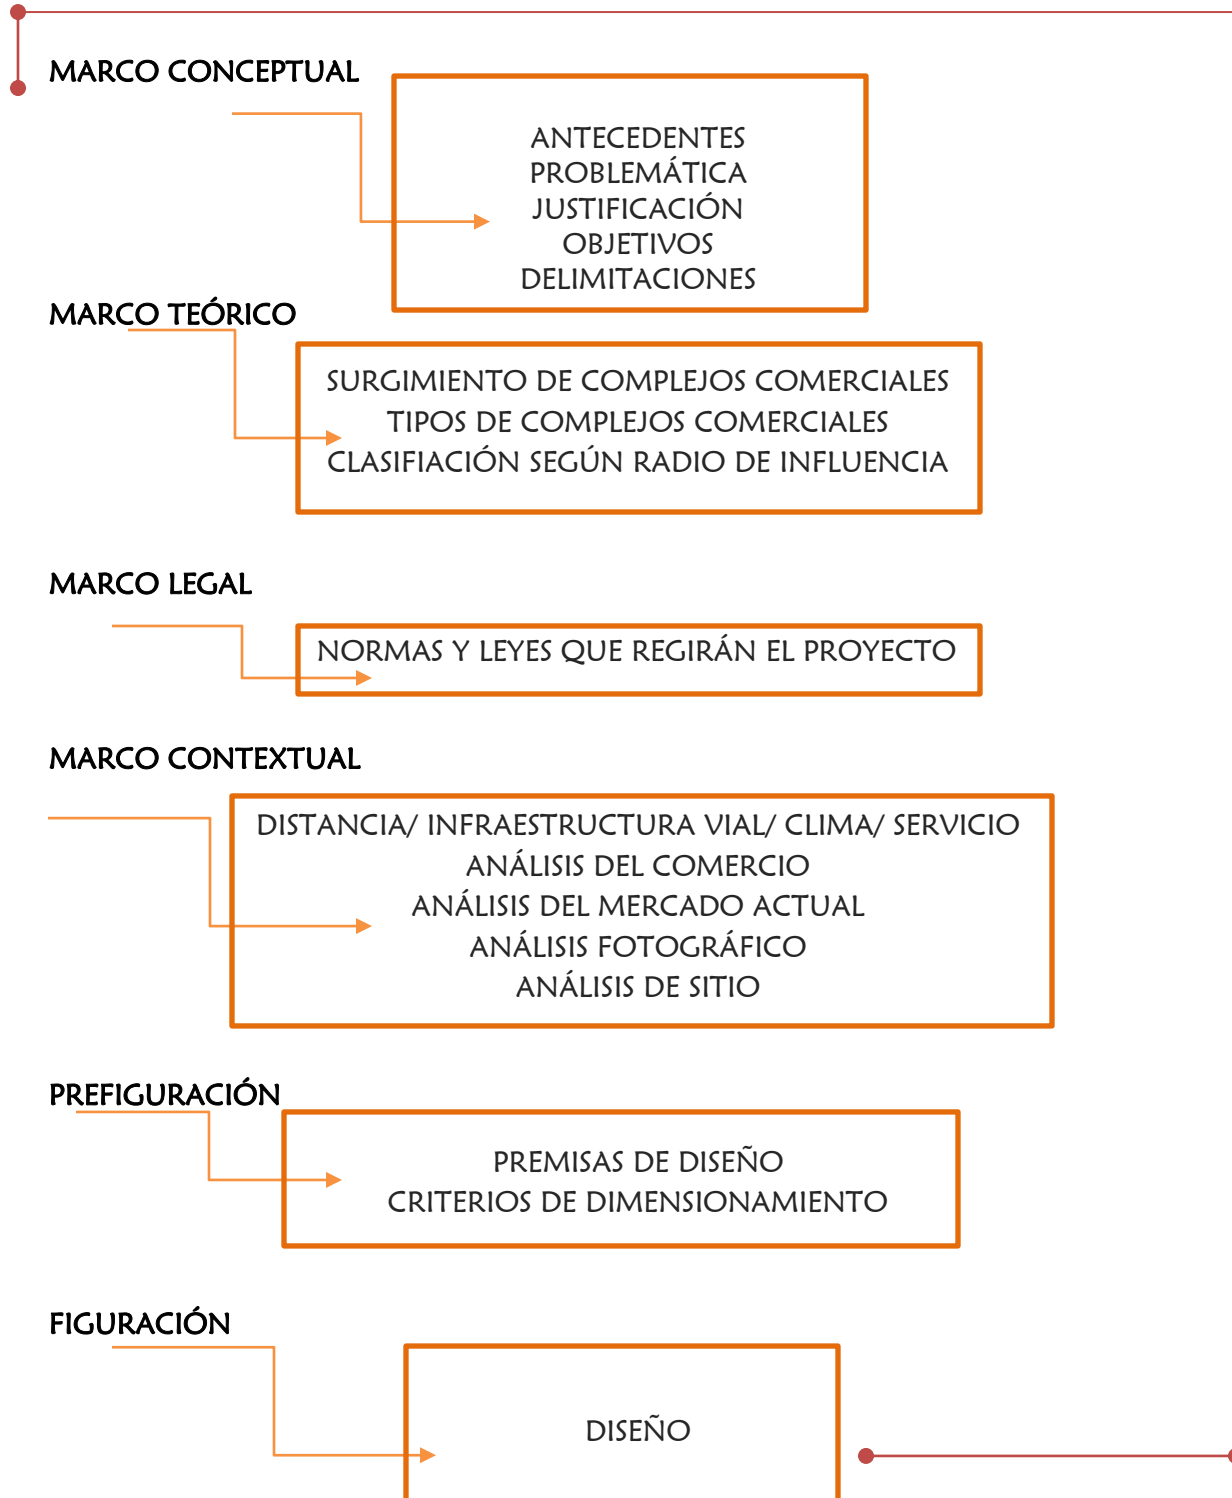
MARCO CONCEPTUAL

ANTECEDENTES
PROBLEMÁTICA
JUSTIFICACIÓN
OBJETIVOS
DELIMITACIONES

MARCO TEÓRICO

SURGIMIENTO DE COMPLEJOS COMERCIALES
TIPOS DE COMPLEJOS COMERCIALES
CLASIFIACIÓN SEGÚN RADIO DE INFLUENCIA

MARCO LEGAL

NORMAS Y LEYES QUE REGIRÁN EL PROYECTO

MARCO CONTEXTUAL

DISTANCIA/ INFRAESTRUCTURA VIAL/ CLIMA/ SERVICIO
ANÁLISIS DEL COMERCIO
ANÁLISIS DEL MERCADO ACTUAL
ANÁLISIS FOTOGRÁFICO
ANÁLISIS DE SITIO

PREFIGURACIÓN

PREMISAS DE DISEÑO
CRITERIOS DE DIMENSIONAMIENTO

FIGURACIÓN

DISEÑO